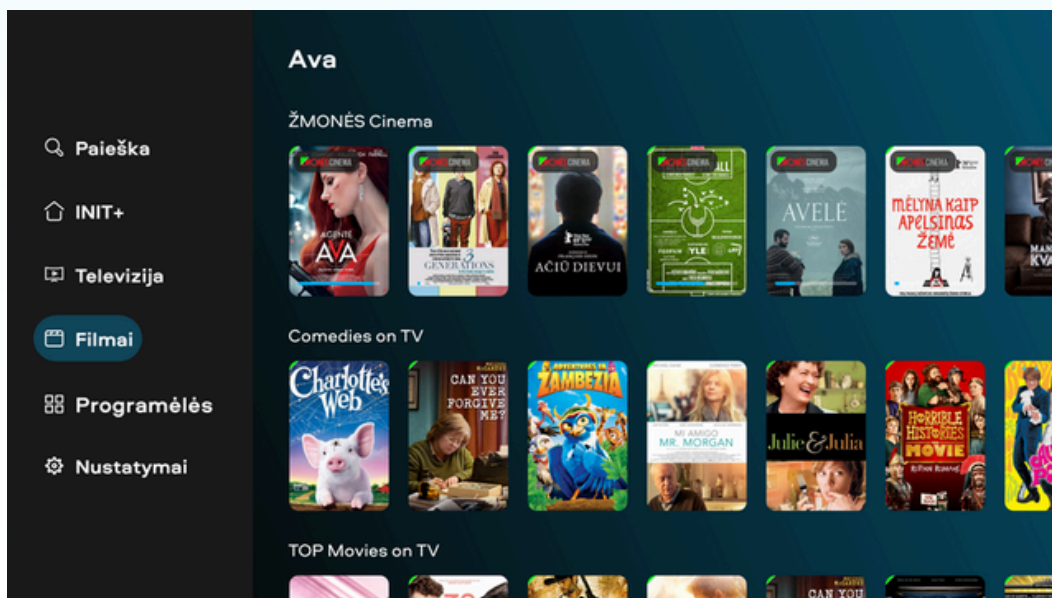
Paieška

INIT+

Televizija

Filmai

Programėlės

Nustatymai

Ava

ŽMONĖS Cinema

ŽMONĖS CINEMA AGENTĖ AVA

ŽMONĖS CINEMA 3 GENERATIONS

ŽMONĖS CINEMA AČIŪ DIEVUI

ŽMONĖS CINEMA YLE

ŽMONĖS CINEMA AVELĖ

ŽMONĖS CINEMA MĖLYNA KAIP APELSINAS ŽEMĖ

ŽMONĖS MAN KVA

Comedies on TV

Charlotte's Web

CAN YOU EVER FORGIVE ME?

ADVENTURES IN ZAMBEZIA

MI AMIGO MR. MORGAN

Julie & Julia

HORRIBLE HISTORIES THE MOVIE

TOP Movies on TV

CAN YOU